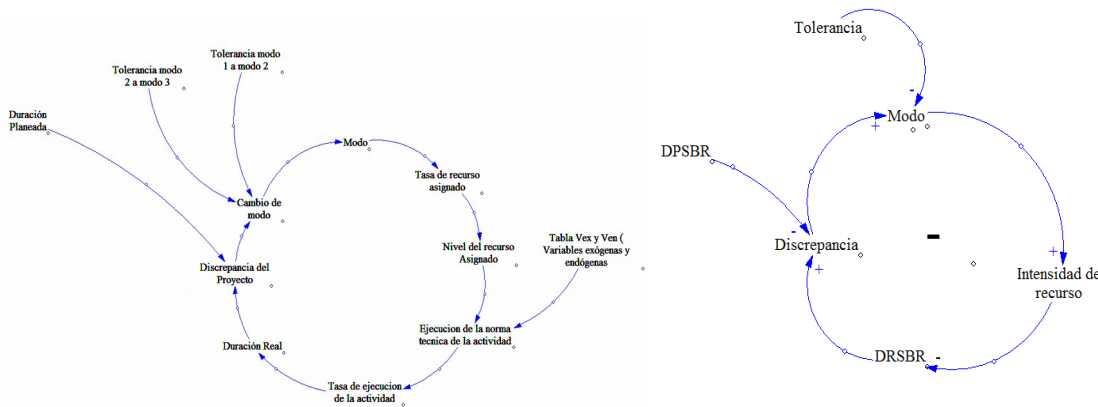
Tolerancia modo 1 a modo 2

Tolerancia modo 2 a modo 3

Duración Planeada

Modo

Cambio de modo

Tasa de recurso asignado

Discrepancia del Proyecto

Nivel del recurso Asignado

Tabla Vex y Ven ( Variables exógenas y endógenas

Ejecucion de la norma tecnica de la actividad

Duración Real

Tasa de ejecucion de la actividad

Tolerancia

-

Modo

+

DPSBR

-

Discrepancia

-

+

+

Intensidad de recurso

DRSBR

-